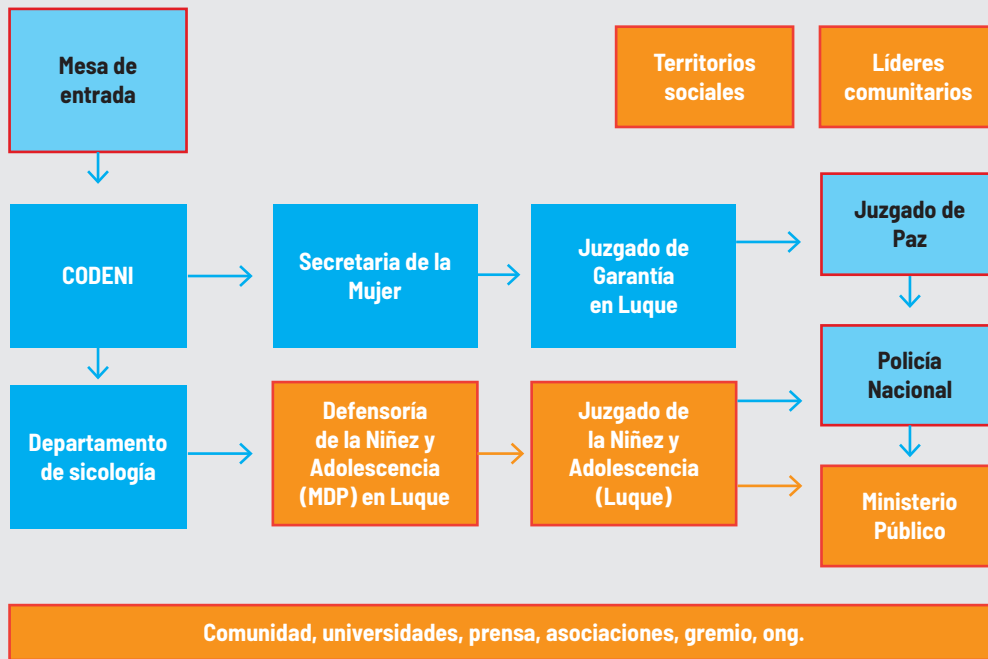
Mesa de entrada

Territorios sociales

Líderes comunitarios

CODENI

Secretaria de la Mujer

Juzgado de Garantía en Luque

Juzgado de Paz

Policía Nacional

Departamento de sicología

Defensoría de la Niñez y Adolescencia (MDP) en Luque

Juzgado de la Niñez y Adolescencia (Luque)

Ministerio Público

Comunidad, universidades, prensa, asociaciones, gremio, ong.